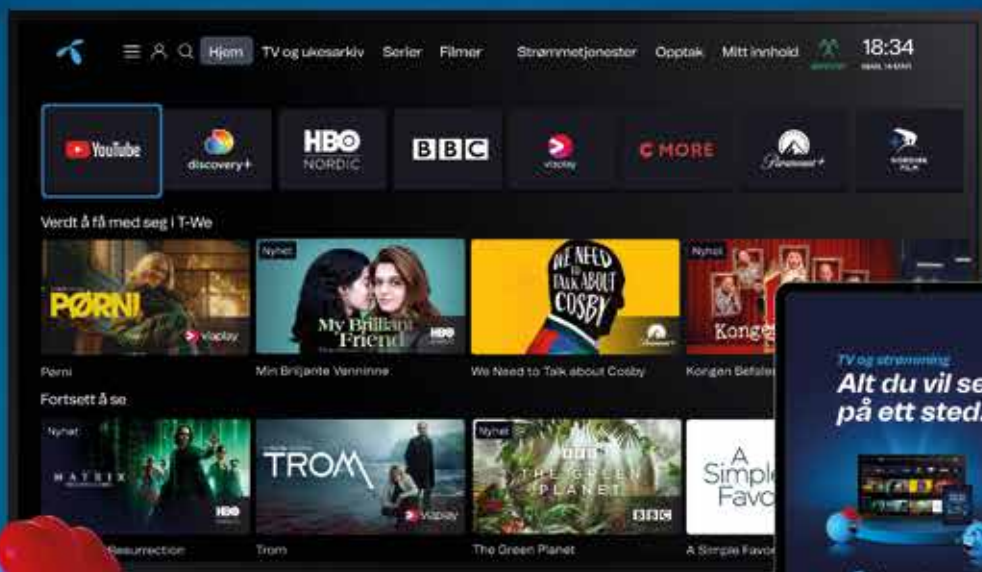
Hjem TV og ukesarkiv Serier Filmer Strømmetjenester Opptak Mitt innhold 18:34

YouTube discovery+ HBO NORDIC BBC viaplay C MORE Paramount+ NORDISK FILM

Verdt å få med seg i T-We

PØRNI viaplay
Nyhet
My Brilliant Friend HBO
WE NEED TO TALK ABOUT COSBY
Nyhet
Konge

Pørni
Min Briljante Venninne
We Need to Talk about Cosby
Kongen Befaler

Fortsett å se

Nyhet
MATRIX HBO
TROM viaplay
Nyhet
BBC THE GREEN PLANET BBC
A Simple Favor

Resurrection
Trom
The Green Planet
A Simple Favor

TV og strømming
Alt du vil se på ett sted.